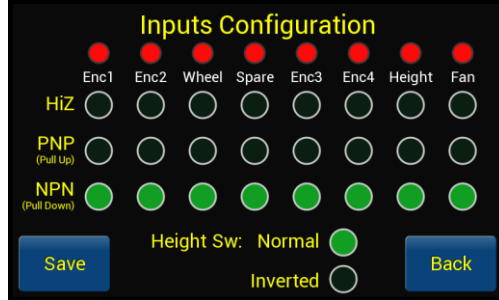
Inputs Configuration

| | Enc1 | Enc2 | Wheel | Spare | Enc3 | Enc4 | Height | Fan |
|---|---|---|---|---|---|---|---|---|
| HiZ | | | | | | | | |
| PNP (Pull Up) | | | | | | | | |
| NPN (Pull Down) | | | | | | | | |

Save

Height Sw: Normal

Inverted

Back